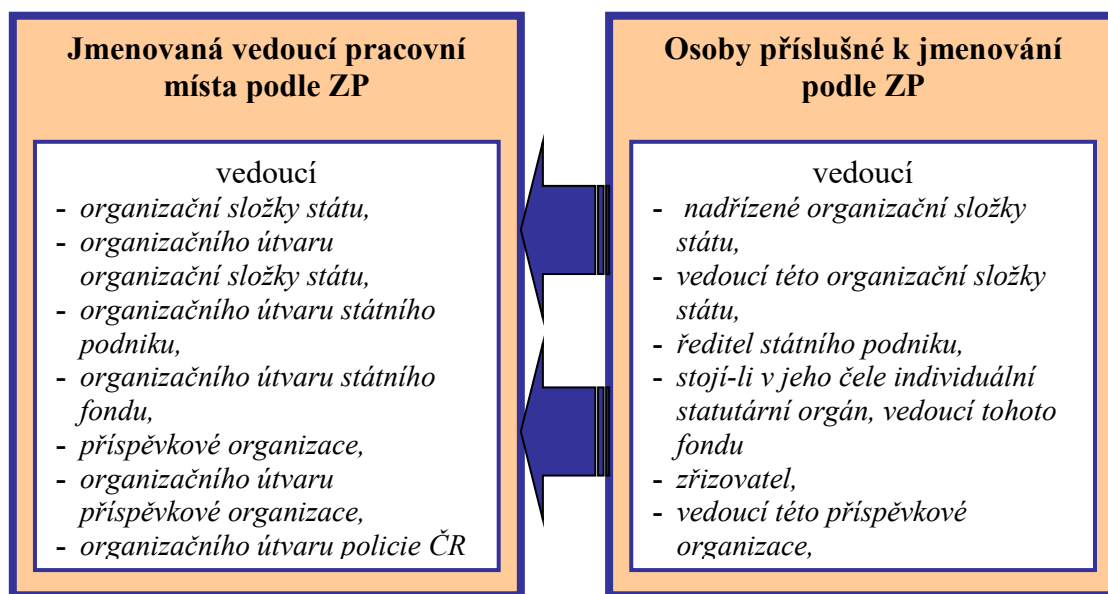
Jmenovaná vedoucí pracovní místa podle ZP

vedoucí
- organizační složky státu,
- organizačního útvaru organizační složky státu,
- organizačního útvaru státního podniku,
- organizačního útvaru státního fondu,
- příspěvkové organizace,
- organizačního útvaru příspěvkové organizace,
- organizačního útvaru policie ČR

Osoby příslušné k jmenování podle ZP

vedoucí
- nadřízené organizační složky státu,
- vedoucí této organizační složky státu,
- ředitel státního podniku,
- stojí-li v jeho čele individuální statutární orgán, vedoucí tohoto fondu
- zřizovatel,
- vedoucí této příspěvkové organizace,